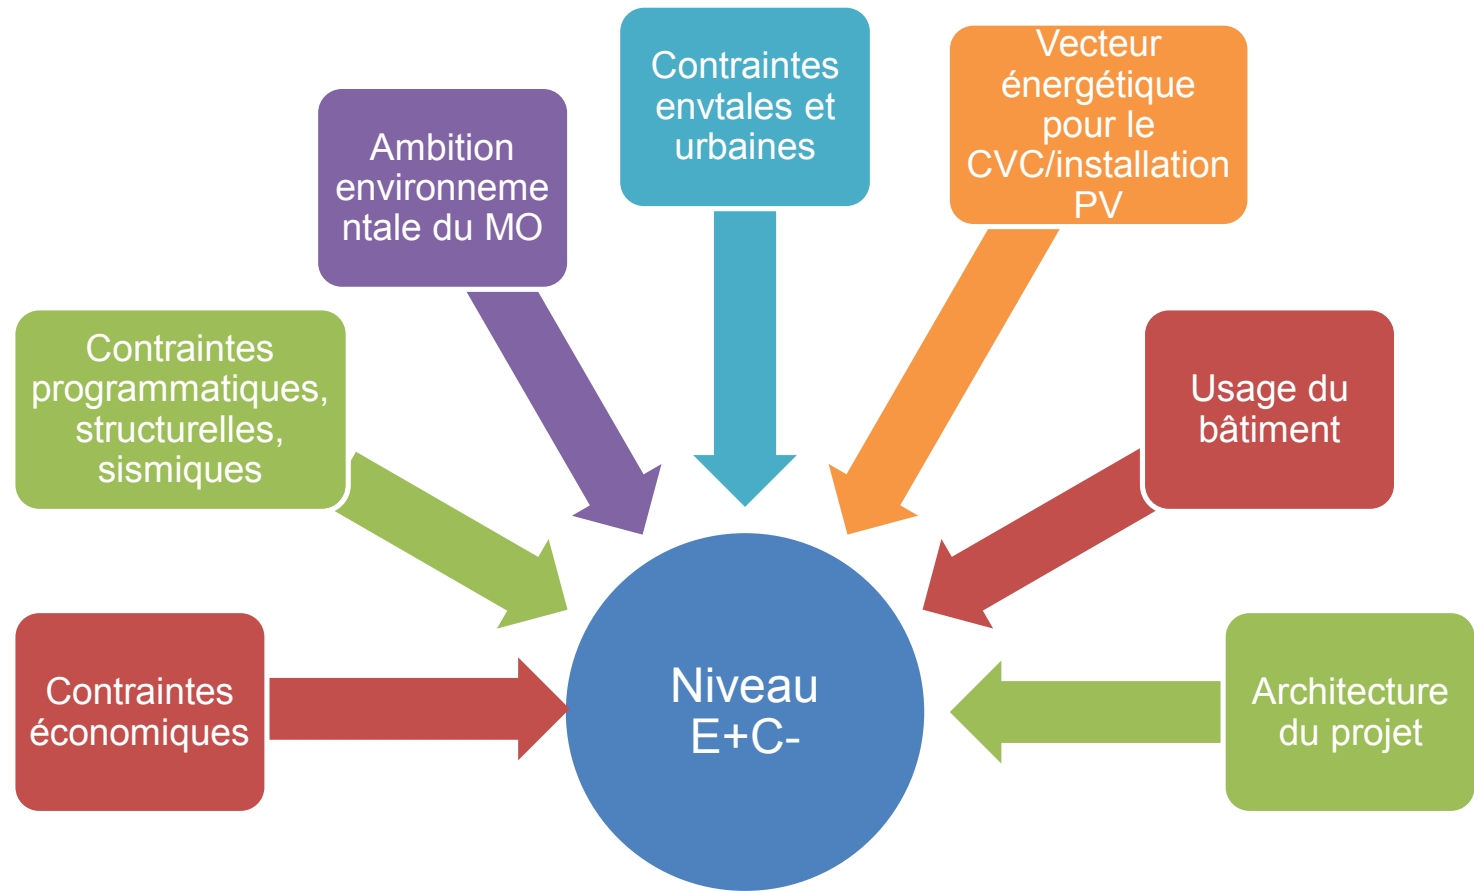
Contraintes envtales et urbaines

Vecteur énergétique pour le CVC/installation PV

Ambition environnementale du MO

Contraintes programmatiques, structurelles, sismiques

Usage du bâtiment

Contraintes économiques

Niveau E+C-

Architecture du projet